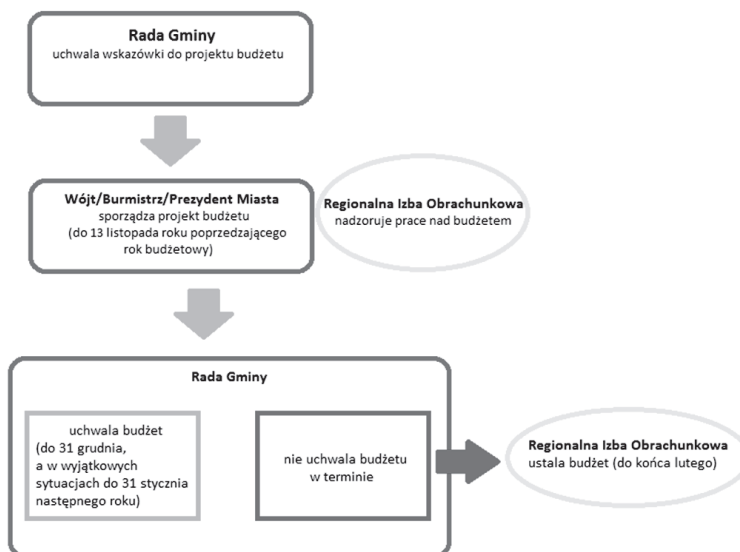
Rada Gminy
uchwala wskazówki do projektu budżetu

Wójt/Burmistrz/Prezydent Miasta
sporządza projekt budżetu
(do 13 listopada roku poprzedzającego rok budżetowy)

Regionalna Izba Obrachunkowa
nadzoruje prace nad budżetem

Rada Gminy

uchwala budżet
(do 31 grudnia, a w wyjątkowych sytuacjach do 31 stycznia następnego roku)

nie uchwala budżetu w terminie

Regionalna Izba Obrachunkowa
ustala budżet (do końca lutego)